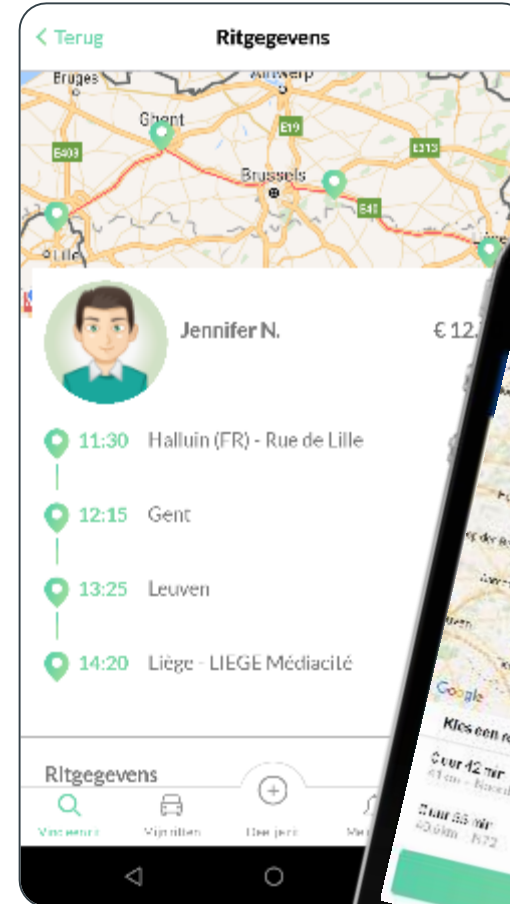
< Terug

Ritgegevens

Bruges
Antwerp
Ghent
E19
E40
E313
Brussels
E40
Lille

Jennifer N.

€ 12.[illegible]

11:30 Halluin (FR) - Rue de Lille

12:15 Gent

13:25 Leuven

14:20 Liège - LIEGE Médiacité

Ritgegevens

Vind een rit

Mijn ritten

Deel een rit

Me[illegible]

Google

Kies een ro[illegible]

0 uur 42 min
61 km - Noord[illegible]

0 uur 55 min
40,6 km - N72